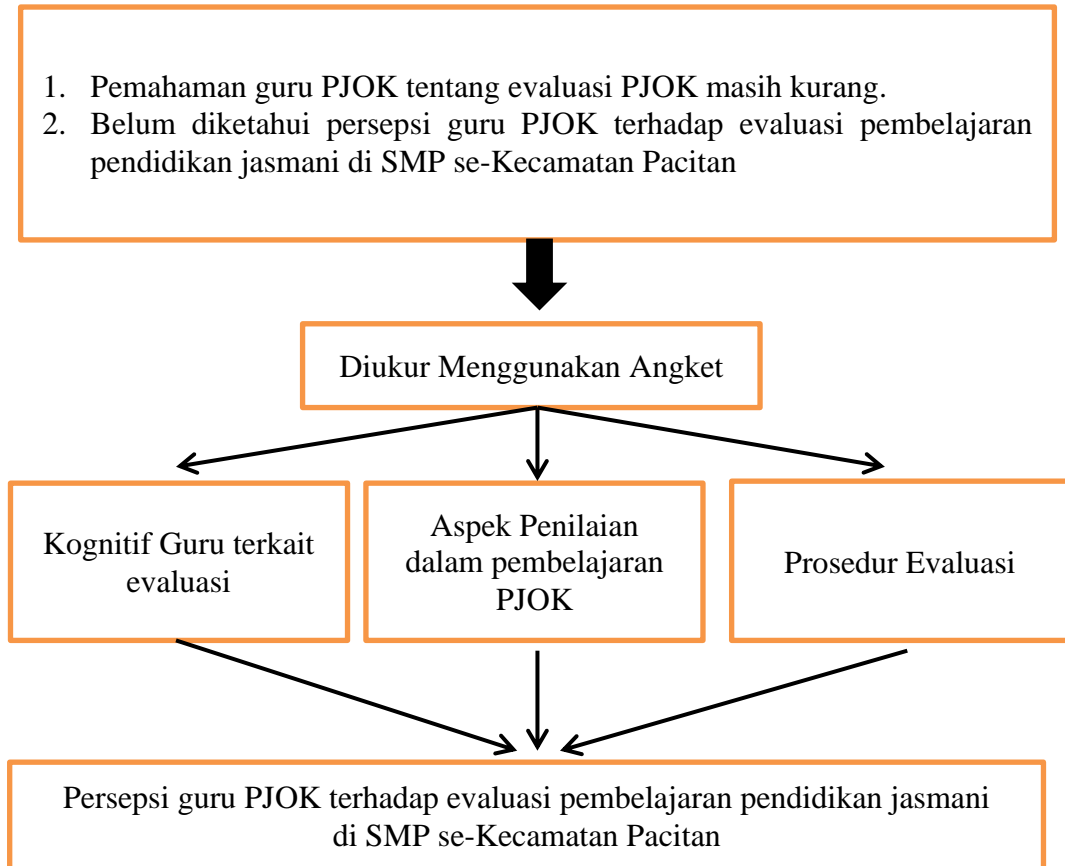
1. Pemahaman guru PJOK tentang evaluasi PJOK masih kurang.
2. Belum diketahui persepsi guru PJOK terhadap evaluasi pembelajaran pendidikan jasmani di SMP se-Kecamatan Pacitan

Diukur Menggunakan Angket

Kognitif Guru terkait evaluasi

Aspek Penilaian dalam pembelajaran PJOK

Prosedur Evaluasi

Persepsi guru PJOK terhadap evaluasi pembelajaran pendidikan jasmani di SMP se-Kecamatan Pacitan